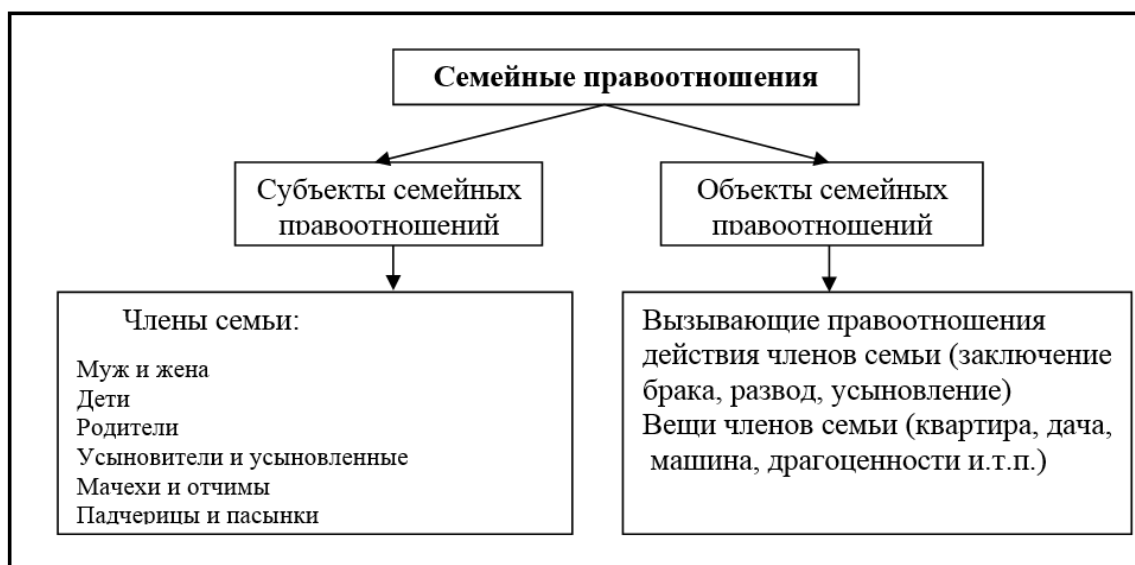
Семейные правоотношения

Субъекты семейных правоотношений

Объекты семейных правоотношений

Члены семьи:

Муж и жена
Дети
Родители
Усыновители и усыновленные
Мачехи и отчимы
Падчерицы и пасынки

Вызывающие правоотношения действия членов семьи (заключение брака, развод, усыновление)
Вещи членов семьи (квартира, дача, машина, драгоценности и.т.п.)